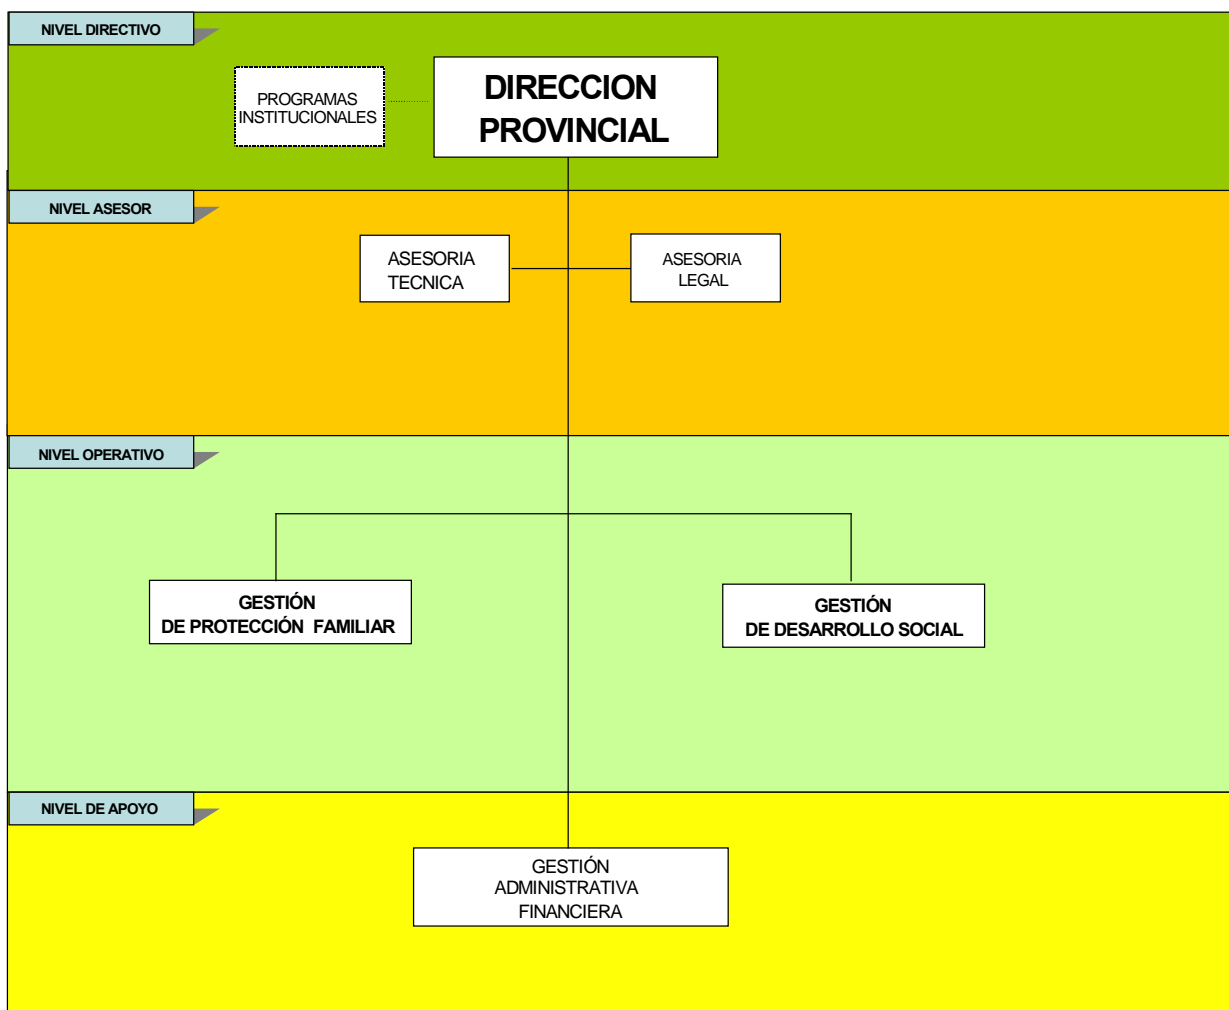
NIVEL DIRECTIVO

PROGRAMAS INSTITUCIONALES

DIRECCION PROVINCIAL

NIVEL ASESOR

ASESORIA TECNICA

ASESORIA LEGAL

NIVEL OPERATIVO

GESTIÓN DE PROTECCIÓN FAMILIAR

GESTIÓN DE DESARROLLO SOCIAL

NIVEL DE APOYO

GESTIÓN ADMINISTRATIVA FINANCIERA